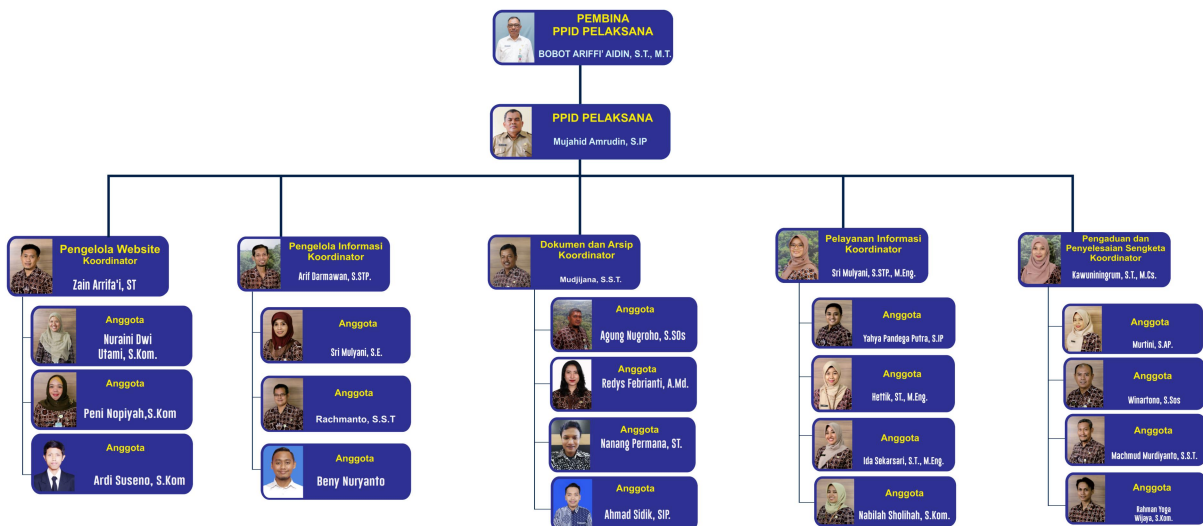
PEMBINA
PPID PELAKSANA
BOBOT ARIFFI' AIDIN, S.T., M.T.

PPID PELAKSANA
Mujahid Amrudin, S.IP

Pengelola Website
Koordinator
Zain Arrifa'i, ST

Anggota
Nuraini Dwi Utami, S.Kom.

Anggota
Peni Nopiyah,S.Kom

Anggota
Ardi Suseno, S.Kom

Pengelola Informasi
Koordinator
Arif Darmawan, S.STP.

Anggota
Sri Mulyani, S.E.

Anggota
Rachmanto, S.S.T

Anggota
Beny Nuryanto

Dokumen dan Arsip
Koordinator
Mudjijana, S.S.T.

Anggota
Agung Nugroho, S.SOs

Anggota
Redys Febrianti, A.Md.

Anggota
Nanang Permana, ST.

Anggota
Ahmad Sidik, SIP.

Pelayanan Informasi
Koordinator
Sri Mulyani, S.STP., M.Eng.

Anggota
Yahya Pandega Putra, S.IP

Anggota
Heffik, ST., M.Eng.

Anggota
Ida Sekarsari, S.T., M.Eng.

Anggota
Nabilah Sholihah, S.Kom.

Pengaduan dan Penyelesaian Sengketa
Koordinator
Kawuniningrum, S.T., M.Cs.

Anggota
Murtini, S.AP.

Anggota
Winartono, S.Sos

Anggota
Machmud Murdiyanto, S.S.T.

Anggota
Rahman Yoga Wijaya, S.Kom.